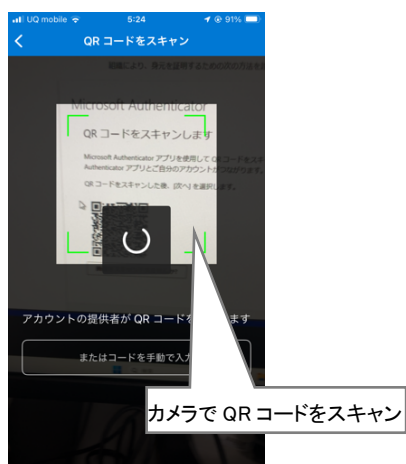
UQ mobile 5:24 91%

QR コードをスキャン

Microsoft Authenticator

QR コードをスキャンします

Microsoft Authenticator アプリを使用して QR コードをス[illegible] Authenticator アプリとご自分のアカウントが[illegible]

QR コードをスキャンした後、[次へ] を選択します。

アカウントの提供者が QR コードを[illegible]ます

またはコードを手動で入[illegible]

カメラで QR コードをスキャン